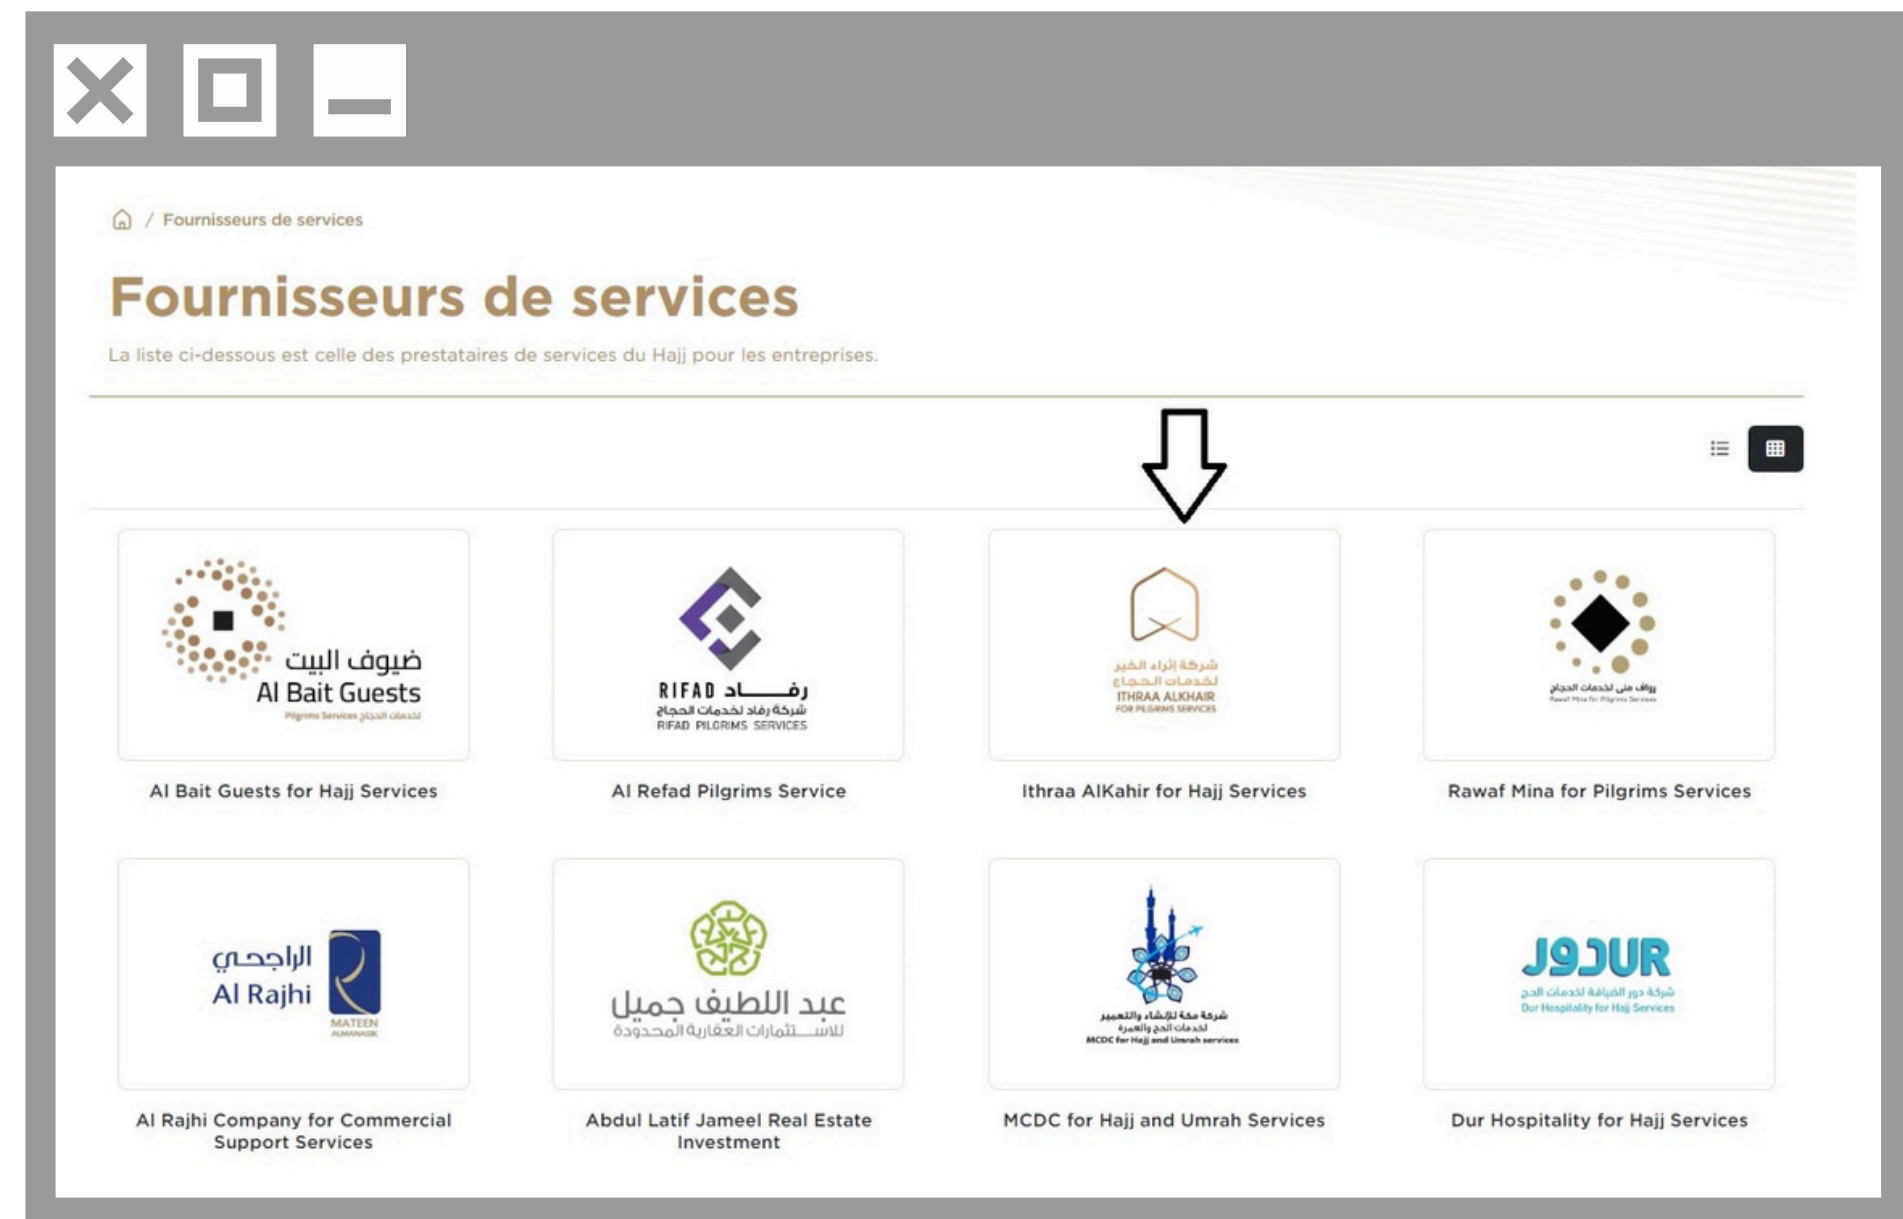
/ Fournisseurs de services

Fournisseurs de services

La liste ci-dessous est celle des prestataires de services du Hajj pour les entreprises.

ضيوف البيت
Al Bait Guests
Pilgrims Services لخدمات الحجاج

Al Bait Guests for Hajj Services

RIFAD رفـــاد
شركة رفاد لخدمات الحجاج
RIFAD PILGRIMS SERVICES

Al Refad Pilgrims Service

شركة إثراء الخير
لخدمات الحجاج
ITHRAA ALKHAIR
FOR PILGRIMS SERVICES

Ithraa AlKahir for Hajj Services

رواف منى لخدمات الحجاج
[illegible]

Rawaf Mina for Pilgrims Services

الراجحي
Al Rajhi
MATEEN
ALMANASIK

Al Rajhi Company for Commercial Support Services

عبد اللطيف جميل
للاستثمارات العقارية المحدودة

Abdul Latif Jameel Real Estate Investment

شركة مكة للإنشاء والتعمير
لخدمات الحج والعمرة
MCDC for Hajj and Umrah services

MCDC for Hajj and Umrah Services

JODUR
شركة دور الضيافة لخدمات الحج
Dur Hospitality for Hajj Services

Dur Hospitality for Hajj Services